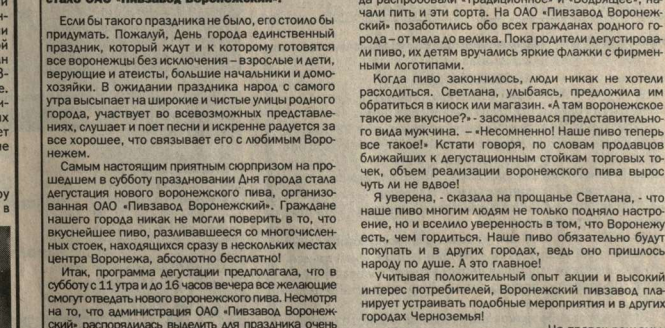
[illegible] ОАО «Пивзавод Воронежский»

Если бы такого праздника не было, его стоило бы придумать. Пожалуй, День города единственный праздник, который ждут и к которому готовятся все воронежцы без исключения – взрослые и дети, верующие и атеисты, большие начальники и домохозяйки. В ожидании праздника народ с самого утра высыпает на широкие и чистые улицы родного города, участвует во всевозможных представлениях, слушает и поет песни и искренне радуется за все хорошее, что связывает его с любимым Воронежем.

Самым настоящим приятным сюрпризом на прошедшем в субботу праздновании Дня города стала дегустация нового воронежского пива, организованная ОАО «Пивзавод Воронежский». Граждане нашего города никак не могли поверить в то, что вкуснейшее пиво, разливавшееся со многочисленных стоек, находящихся сразу в нескольких местах центра Воронежа, абсолютно бесплатно!

Итак, программа дегустации предполагала, что в субботу с 11 утра и до 16 часов вечера все желающие смогут отведать нового воронежского пива. Несмотря на то, что администрация ОАО «Пивзавод Воронежский» распоряжалась выделить для праздника очень

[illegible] распробовал «Традиционное» и «Бодрящее», начали пить и эти сорта. На ОАО «Пивзавод Воронежский» позаботились обо всех гражданах родного города – от мала до велика. Пока родители дегустировали пиво, их детям вручались яркие флажки с фирменными логотипами.

Когда пиво закончилось, люди никак не хотели расходиться. Светлана, улыбаясь, предложила им обратиться в киоск или магазин. «А там воронежское такое же вкусное?» - засомневался представительного вида мужчина. – «Несомненно! Наше пиво теперь все такое!» Кстати говоря, по словам продавцов ближайших к дегустационным стойкам торговых точек, объем реализации воронежского пива вырос чуть ли не вдвое!

Я уверена, - сказала на прощанье Светлана, - что наше пиво многим людям не только подняло настроение, но и вселило уверенность в том, что Воронежу есть, чем гордиться. Наше пиво обязательно будут покупать и в других городах, ведь оно пришлось народу по душе. А это главное!

Учитывая положительный опыт акции и высокий интерес потребителей, Воронежский пивзавод планирует устраивать подобные мероприятия и в других городах Черноземья!